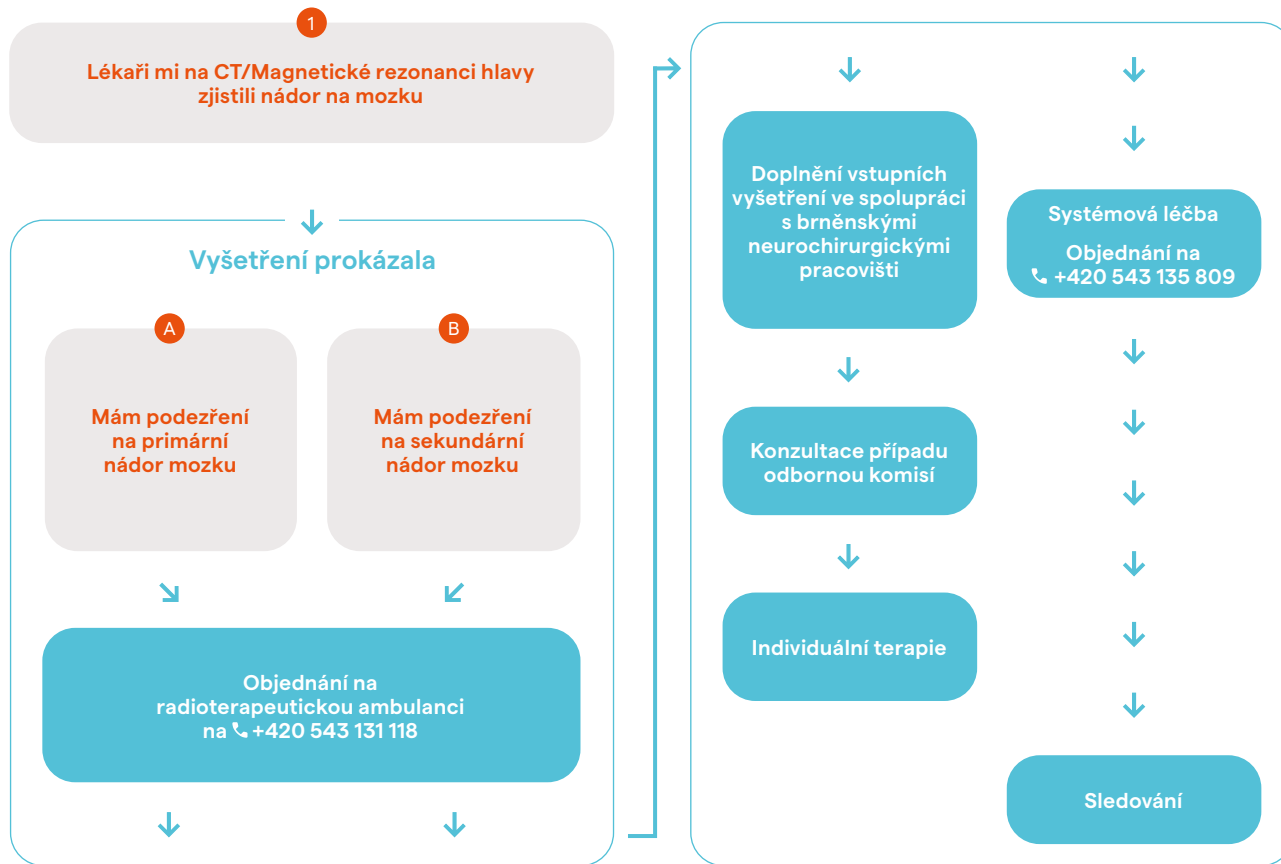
1

Lékaři mi na CT/Magnetické rezonanci hlavy zjistili nádor na mozku

Vyšetření prokázala

A

Mám podezření na primární nádor mozku

B

Mám podezření na sekundární nádor mozku

Objednání na radioterapeutickou ambulanci na +420 543 131 118

Doplnění vstupních vyšetření ve spolupráci s brněnskými neurochirurgickými pracovišti

Konzultace případu odbornou komisí

Individuální terapie

Systémová léčba

Objednání na +420 543 135 809

Sledování